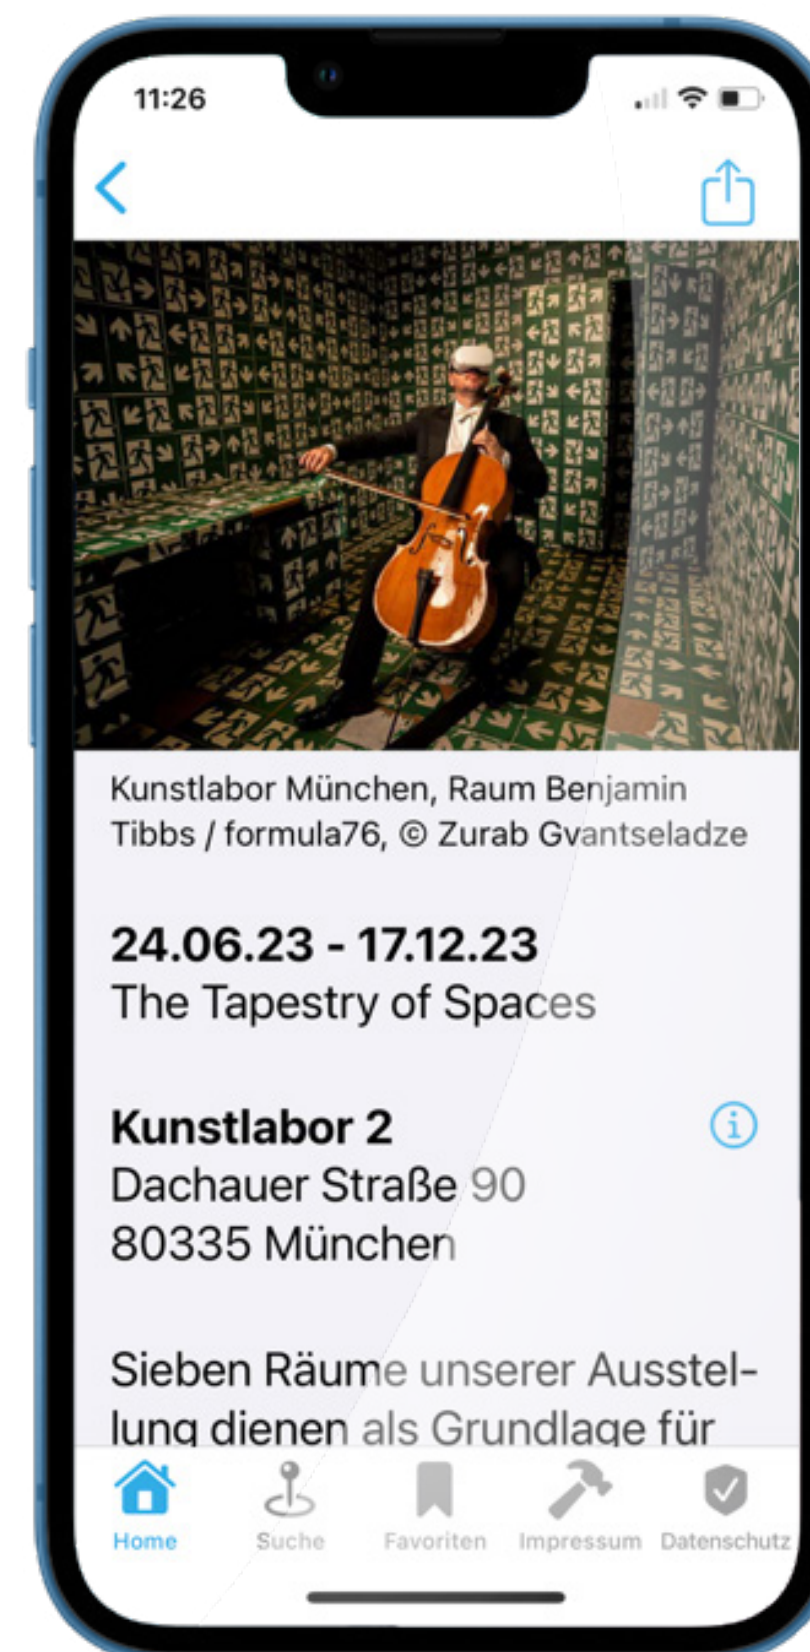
11:26

Kunstlabor München, Raum Benjamin Tibbs / formula76, © Zurab Gvantseladze

**24.06.23 - 17.12.23**
The Tapestry of Spaces

**Kunstlabor 2**
Dachauer Straße 90
80335 München

Sieben Räume unserer Ausstellung dienen als Grundlage für

Home Suche Favoriten Impressum Datenschutz